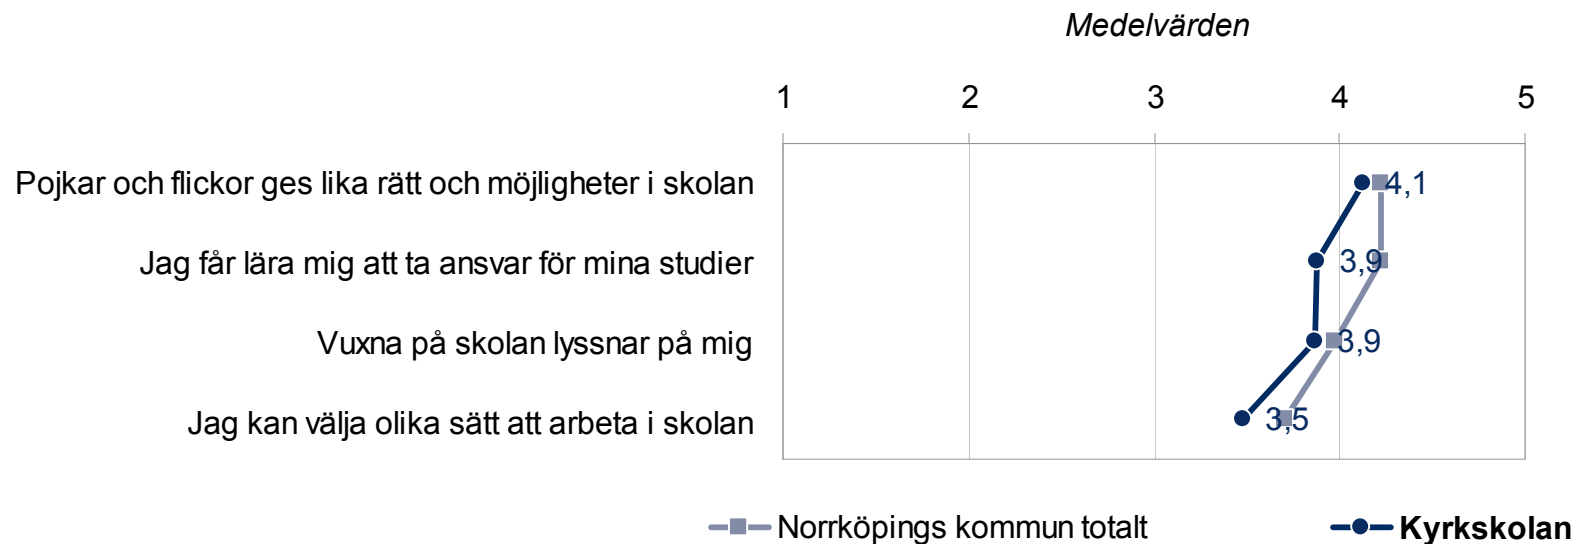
Medelvärden

1 2 3 4 5

Pojkar och flickor ges lika rätt och möjligheter i skolan 4,1

Jag får lära mig att ta ansvar för mina studier 3,9

Vuxna på skolan lyssnar på mig 3,9

Jag kan välja olika sätt att arbeta i skolan 3,5

Norrköpings kommun totalt
Kyrkskolan